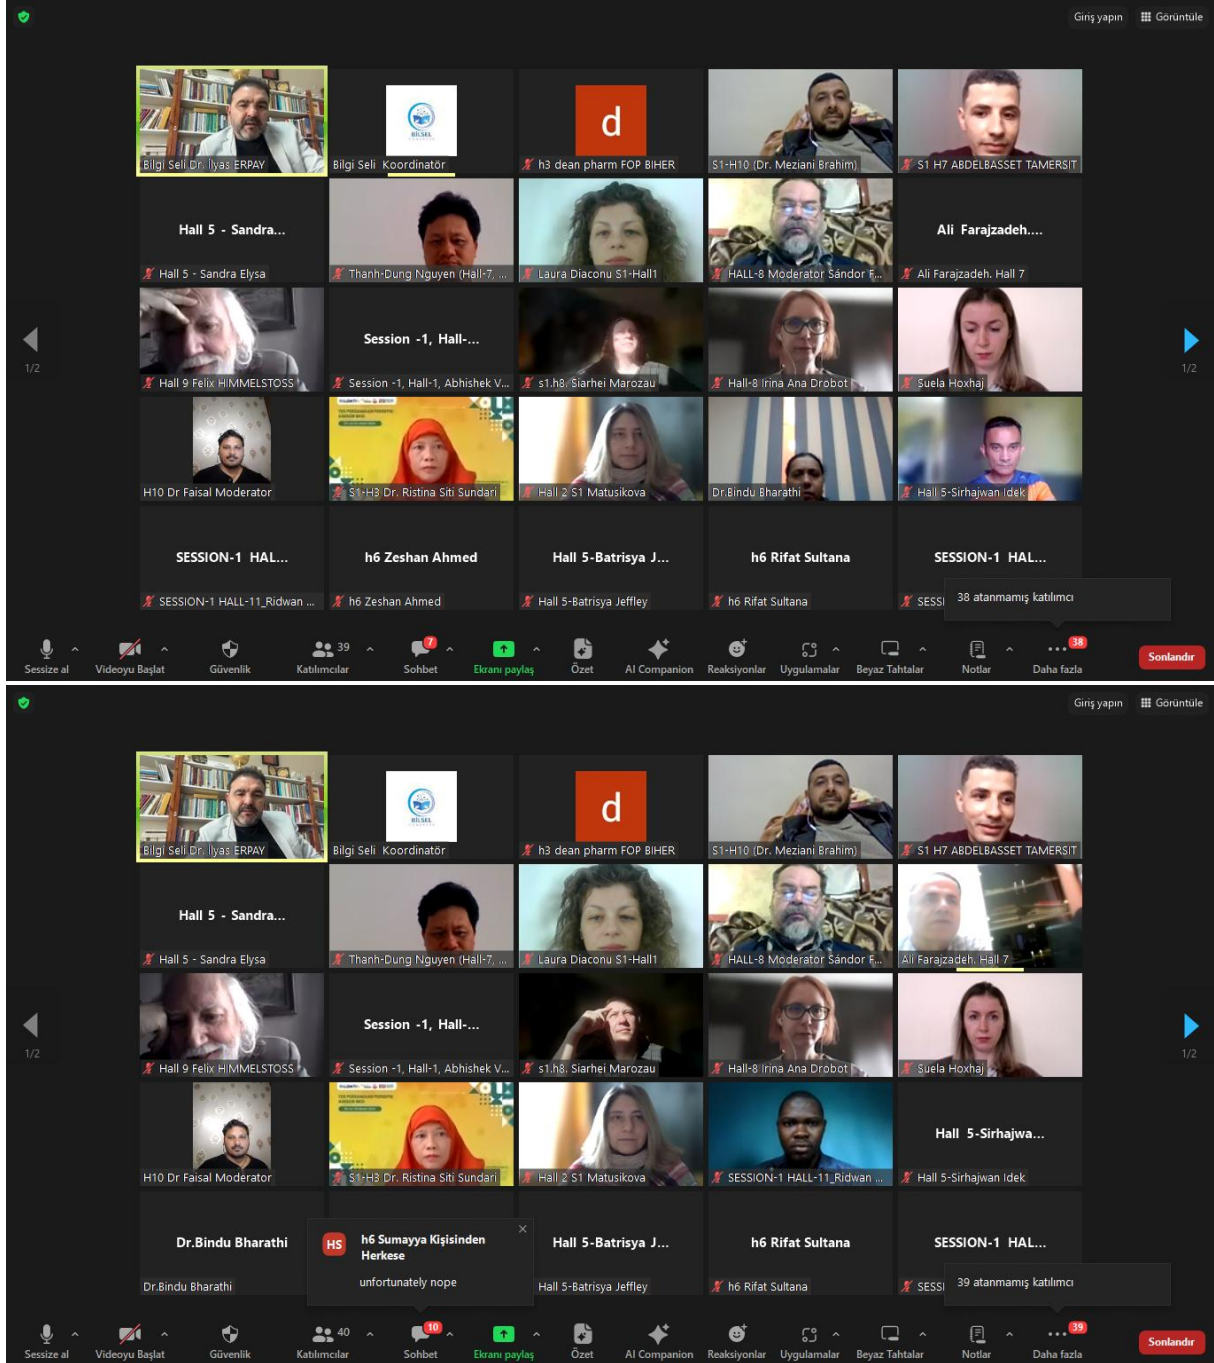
Giriş yapın Görüntüle

Bilgi Seli Dr. İlyas ERPAY
BİLSEL
Bilgi Seli Koordinatör
d
h3 dean pharm FOP BIHER
S1-H10 (Dr. Meziani Brahim)
S1 H7 ABDELBASSET TAMERSIT

Hall 5 - Sandra...
Hall 5 - Sandra Elysa
Thanh-Dung Nguyen (Hall-7, ...
Laura Diaconu S1-Hall1
HALL-8 Moderator Sándor F...
Ali Farajzadeh....
Ali Farajzadeh. Hall 7

1/2
Hall 9 Felix HIMMELSTOSS
Session -1, Hall-...
Session -1, Hall-1, Abhishek V...
s1.h8. Siarhei Marozau
Hall-8 Irina Ana Drobot
Suela Hoxhaj
1/2

H10 Dr Faisal Moderator
S1-H3 Dr. Ristina Siti Sundari
Hall 2 S1 Matusikova
Dr.Bindu Bharathi
Hall 5-Sirhajwan Idek

SESSION-1 HAL...
SESSION-1 HALL-11_Ridwan ...
h6 Zeshan Ahmed
h6 Zeshan Ahmed
Hall 5-Batrisya J...
Hall 5-Batrisya Jeffley
h6 Rifat Sultana
h6 Rifat Sultana
SESSION-1 HAL...
SESSI
38 atanmamış katılımcı

Sessize al
Videoyu Başlat
Güvenlik
39 Katılımcılar
7 Sohbet
Ekranı paylaş
Özet
AI Companion
Reaksiyonlar
Uygulamalar
Beyaz Tahtalar
Notlar
38 Daha fazla
Sonlandır

Giriş yapın Görüntüle

Bilgi Seli Dr. İlyas ERPAY
BİLSEL
Bilgi Seli Koordinatör
d
h3 dean pharm FOP BIHER
S1-H10 (Dr. Meziani Brahim)
S1 H7 ABDELBASSET TAMERSIT

Hall 5 - Sandra...
Hall 5 - Sandra Elysa
Thanh-Dung Nguyen (Hall-7, ...
Laura Diaconu S1-Hall1
HALL-8 Moderator Sándor F...
Ali Farajzadeh. Hall 7

1/2
Hall 9 Felix HIMMELSTOSS
Session -1, Hall-...
Session -1, Hall-1, Abhishek V...
s1.h8. Siarhei Marozau
Hall-8 Irina Ana Drobot
Suela Hoxhaj
1/2

H10 Dr Faisal Moderator
S1-H3 Dr. Ristina Siti Sundari
Hall 2 S1 Matusikova
SESSION-1 HALL-11_Ridwan ...
Hall 5-Sirhajwa...
Hall 5-Sirhajwan Idek

Dr.Bindu Bharathi
Dr.Bindu Bharathi
HS h6 Sumayya Kişisinden Herkese
unfortunately nope
Hall 5-Batrisya J...
Hall 5-Batrisya Jeffley
h6 Rifat Sultana
h6 Rifat Sultana
SESSION-1 HAL...
SESSI
39 atanmamış katılımcı

Sessize al
Videoyu Başlat
Güvenlik
40 Katılımcılar
10 Sohbet
Ekranı paylaş
Özet
AI Companion
Reaksiyonlar
Uygulamalar
Beyaz Tahtalar
Notlar
39 Daha fazla
Sonlandır